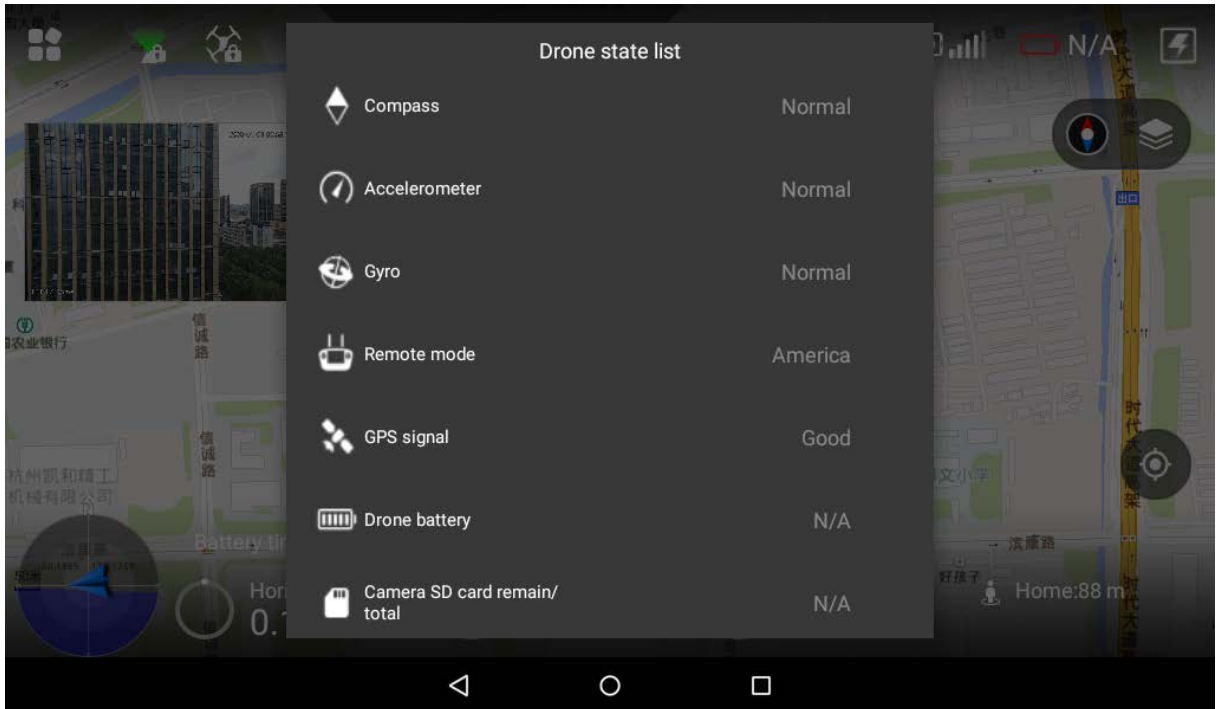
N/A

Drone state list

Compass Normal

Accelerometer Normal

Gyro Normal

Remote mode America

GPS signal Good

Drone battery N/A

Camera SD card remain/ total N/A

农业银行

信诚路

信诚路

杭州凯和精工机械有限公司

Battery tir

Hor

0.1

时代大道

文小学

滨康路

好孩子

时代大道

Home:88 m